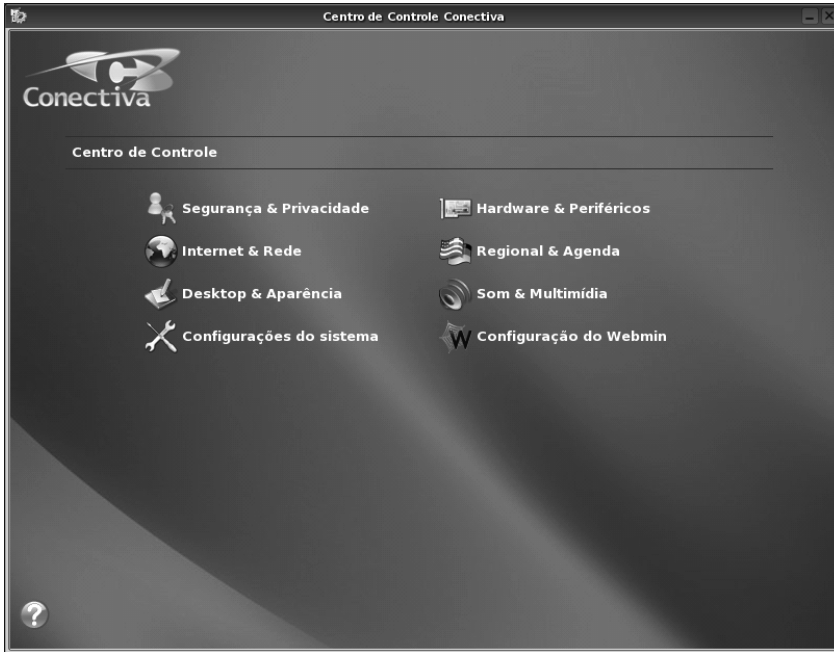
Centro de Controle Conectiva

Conectiva

Centro de Controle

Segurança & Privacidade
Internet & Rede
Desktop & Aparência
Configurações do sistema

Hardware & Periféricos
Regional & Agenda
Som & Multimídia
Configuração do Webmin

?